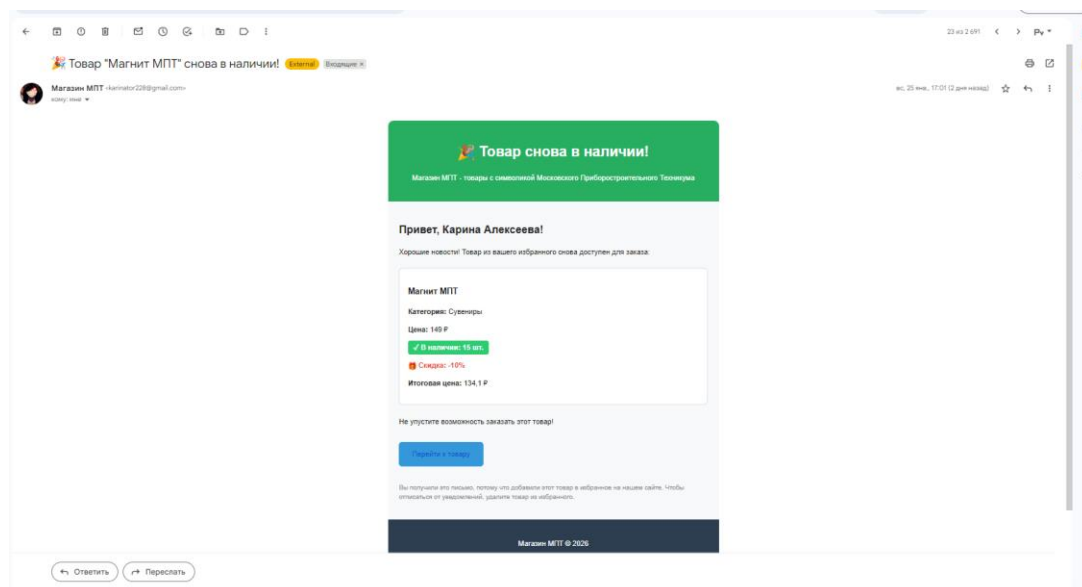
23 из 2 691

Ру

🎉 Товар "Магнит МПТ" снова в наличии! External Входящие ×

Магазин МПТ <karinator228@gmail.com>
кому: мне

вс, 25 янв., 17:01 (2 дня назад)

🎉 Товар снова в наличии!

Магазин МПТ - товары с символикой Московского Приборостроительного Техникума

Привет, Карина Алексеева!

Хорошие новости! Товар из вашего избранного снова доступен для заказа:

Магнит МПТ

Категория: Сувениры

Цена: 149 ₽

✓ В наличии: 15 шт.

🎁 Скидка: -10%

Итоговая цена: 134,1 ₽

Не упустите возможность заказать этот товар!

Перейти к товару

Вы получили это письмо, потому что добавили этот товар в избранное на нашем сайте. Чтобы отписаться от уведомлений, удалите товар из избранного.

Магазин МПТ © 2026

Ответить Переслать